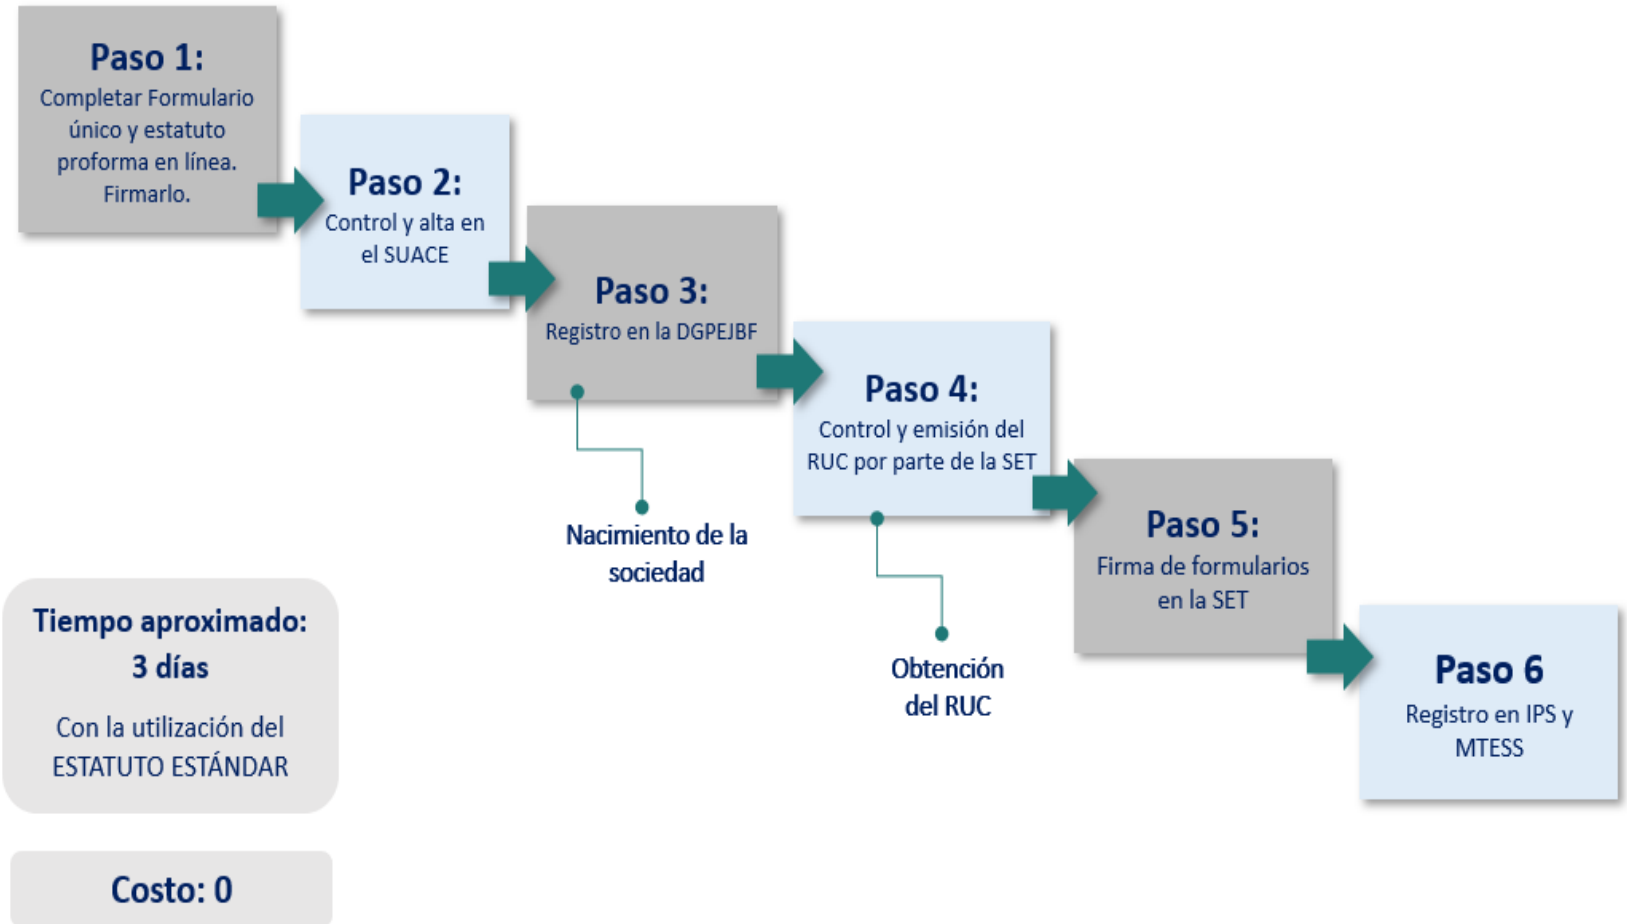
Paso 1:
Completar Formulario único y estatuto proforma en línea. Firmarlo.

Paso 2:
Control y alta en el SUACE

Paso 3:
Registro en la DGPEJBF

Nacimiento de la sociedad

Paso 4:
Control y emisión del RUC por parte de la SET

Obtención del RUC

Paso 5:
Firma de formularios en la SET

Paso 6
Registro en IPS y MTESS

Tiempo aproximado: 3 días

Con la utilización del ESTATUTO ESTÁNDAR

Costo: 0